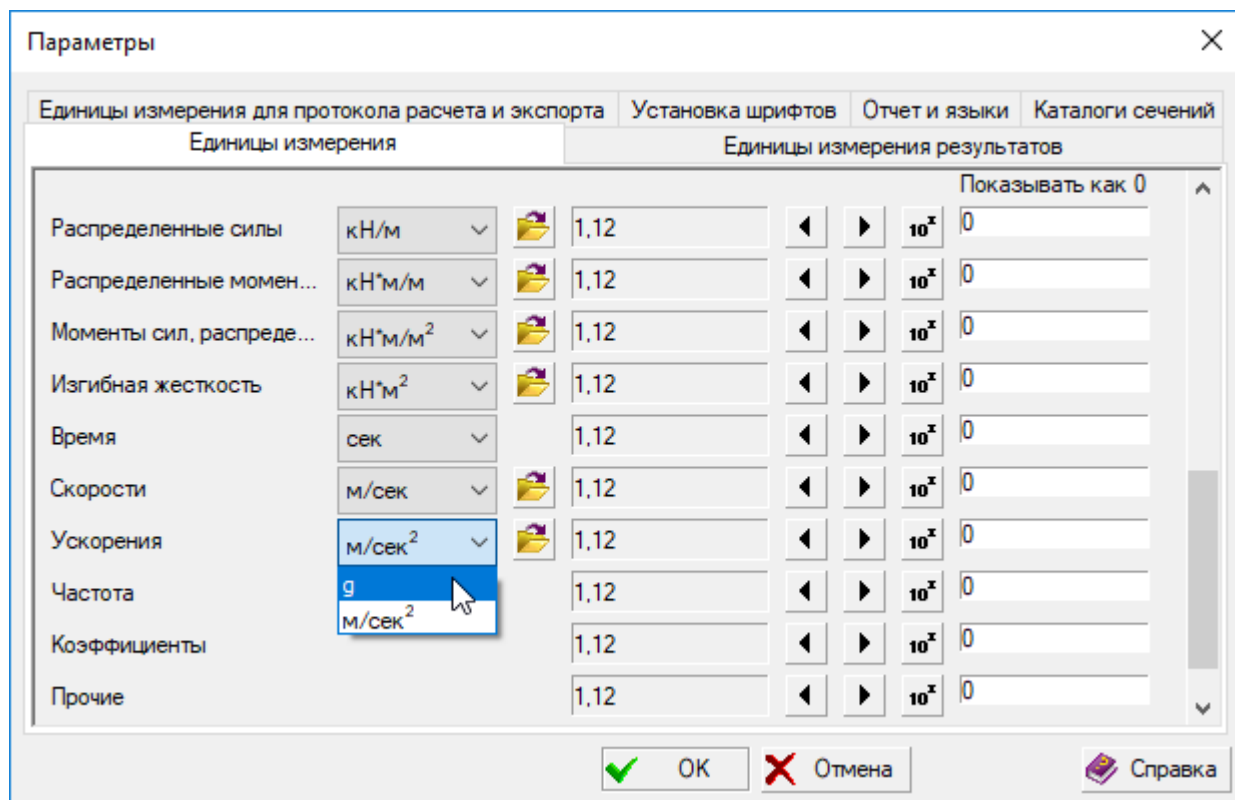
Параметры

Единицы измерения для протокола расчета и экспорта | Установка шрифтов | Отчет и языки | Каталоги сечений

Единицы измерения | Единицы измерения результатов

Показывать как 0

| | | | | |
|---|---|---|---|---|
| Распределенные силы | кН/м | 1,12 | $10^x$ | 0 |
| Распределенные момен... | кН*м/м | 1,12 | $10^x$ | 0 |
| Моменты сил, распреде... | кН*м/м$^2$ | 1,12 | $10^x$ | 0 |
| Изгибная жесткость | кН*м$^2$ | 1,12 | $10^x$ | 0 |
| Время | сек | 1,12 | $10^x$ | 0 |
| Скорости | м/сек | 1,12 | $10^x$ | 0 |
| Ускорения | м/сек$^2$ | 1,12 | $10^x$ | 0 |
| Частота | g | 1,12 | $10^x$ | 0 |
| Коэффициенты | м/сек$^2$ | 1,12 | $10^x$ | 0 |
| Прочие | | 1,12 | $10^x$ | 0 |

OK
Отмена
Справка